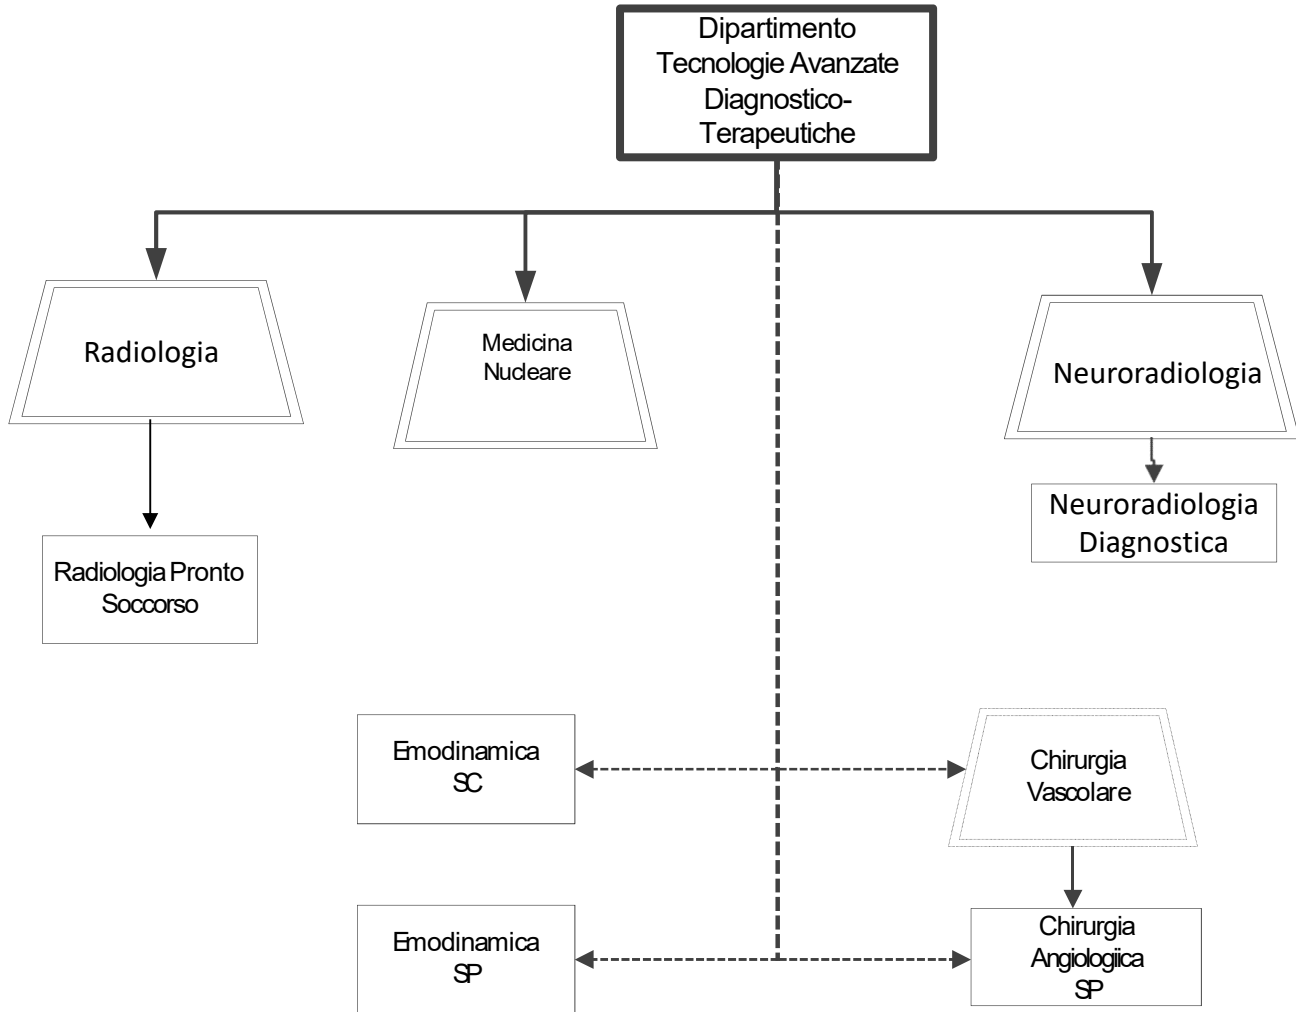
Dipartimento Tecnologie Avanzate Diagnostico-Terapeutiche

Radiologia

Medicina Nucleare

Neuroradiologia

Radiologia Pronto Soccorso

Neuroradiologia Diagnostica

Emodinamica SC

Chirurgia Vascolare

Emodinamica SP

Chirurgia Angiologiica SP